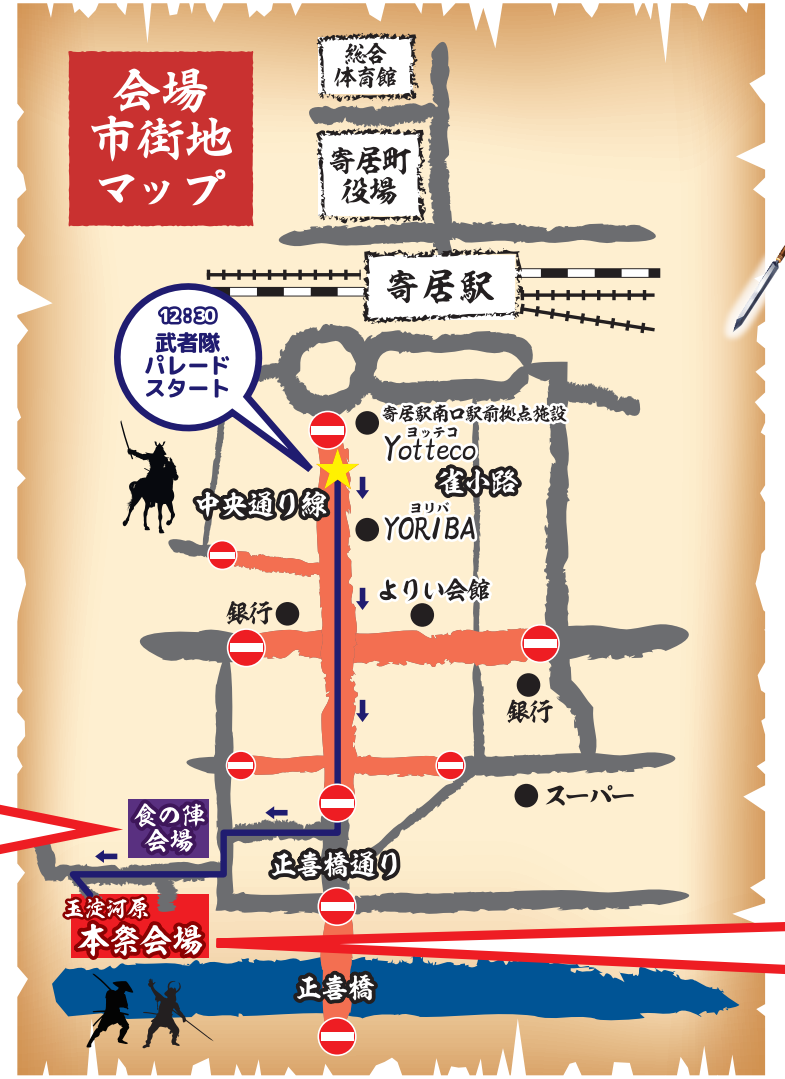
会場
市街地
マップ

総合
体育館

寄居町
役場

寄居駅

12:30
武者隊
パレード
スタート

寄居駅南口駅前拠点施設
ヨッテコ
Yotteco

雀小路

中央通り線

ヨリバ
YORIBA

よりい会館

銀行

銀行

スーパー

食の陣
会場

正善橋通り

玉淀河原
本祭会場

正喜橋